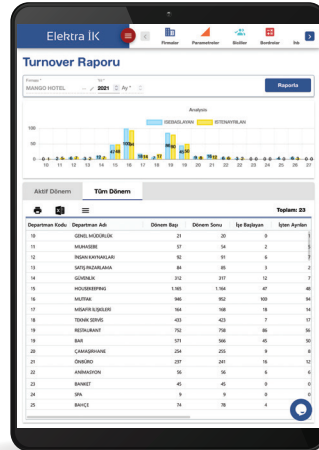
Elektra İK

Firmalar Parametreler Bileşenler Bordrolar İlk

Turnover Raporu

Firmalar *
MANGO HOTEL

Yıl *
2021 Ay *

Raporla

Analysis

İŞEBAŞLAYAN İŞTENAYRILAN

100
80
60
40
20
0

10 11 12 13 14 15 16 17 18 19 20 21 22 23 24 25 26 27

Aktif Dönem Tüm Dönem

Toplam: 23

| Departman Kodu | Departman Adı | Dönem Başı | Dönem Sonu | İşe Başlayan | İşten Ayrılan |
|---|---|---|---|---|---|
| 10 | GENEL MÜDÜRLÜK | 21 | 20 | 0 | 1 |
| 11 | MUHASEBE | 57 | 54 | 2 | 5 |
| 12 | İNSAN KAYNAKLARI | 92 | 91 | 6 | 7 |
| 13 | SATIŞ PAZARLAMA | 84 | 85 | 3 | 2 |
| 14 | GÜVENLİK | 312 | 317 | 12 | 7 |
| 15 | HOUSEKEEPING | 1.185 | 1.164 | 47 | 68 |
| 16 | MUTFAK | 946 | 952 | 100 | 94 |
| 17 | MİSAFİR İLİŞKİLERİ | 164 | 168 | 18 | 14 |
| 18 | TEKNİK SERVİS | 433 | 423 | 7 | 17 |
| 19 | RESTAURANT | 752 | 758 | 86 | 56 |
| 19 | BAR | 571 | 566 | 45 | 50 |
| 20 | ÇAMAŞIRHANE | 254 | 253 | 9 | 8 |
| 21 | ÖNBÜRO | 237 | 241 | 16 | 12 |
| 22 | ANİMASYON | 56 | 56 | 6 | 6 |
| 23 | BANKET | 45 | 45 | 0 | 0 |
| 24 | SPA | 9 | 9 | 0 | 0 |
| 25 | BAHÇE | 74 | 78 | 4 | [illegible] |